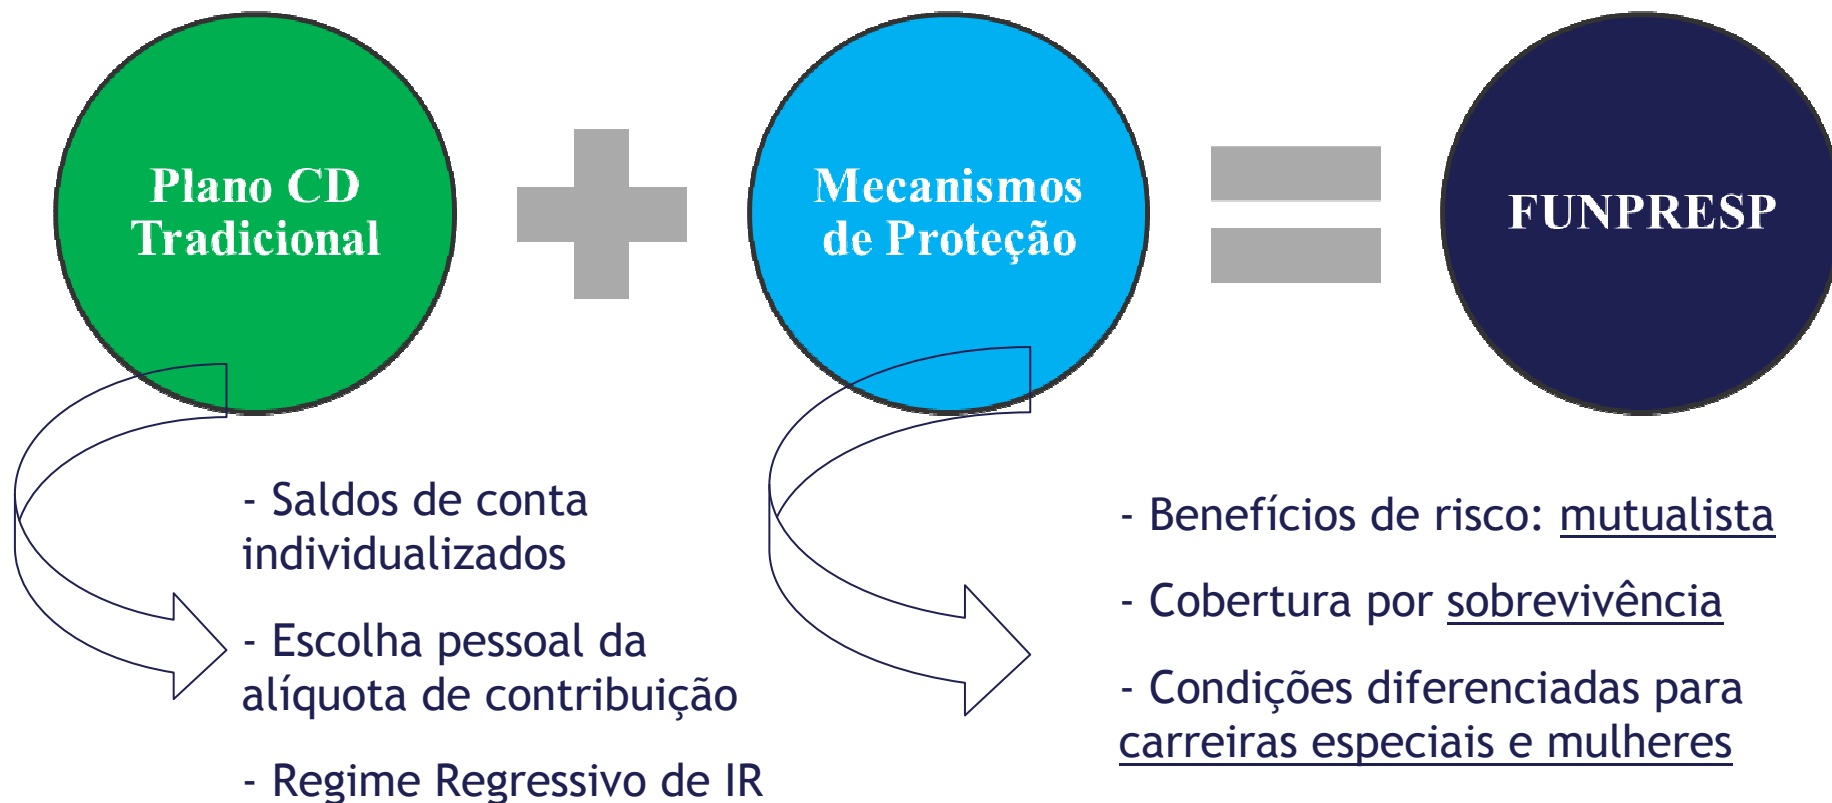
Plano CD Tradicional

Mecanismos de Proteção

FUNPRESP

- Saldos de conta individualizados

- Escolha pessoal da alíquota de contribuição

- Regime Regressivo de IR

- Benefícios de risco: mutualista

- Cobertura por sobrevivência

- Condições diferenciadas para carreiras especiais e mulheres